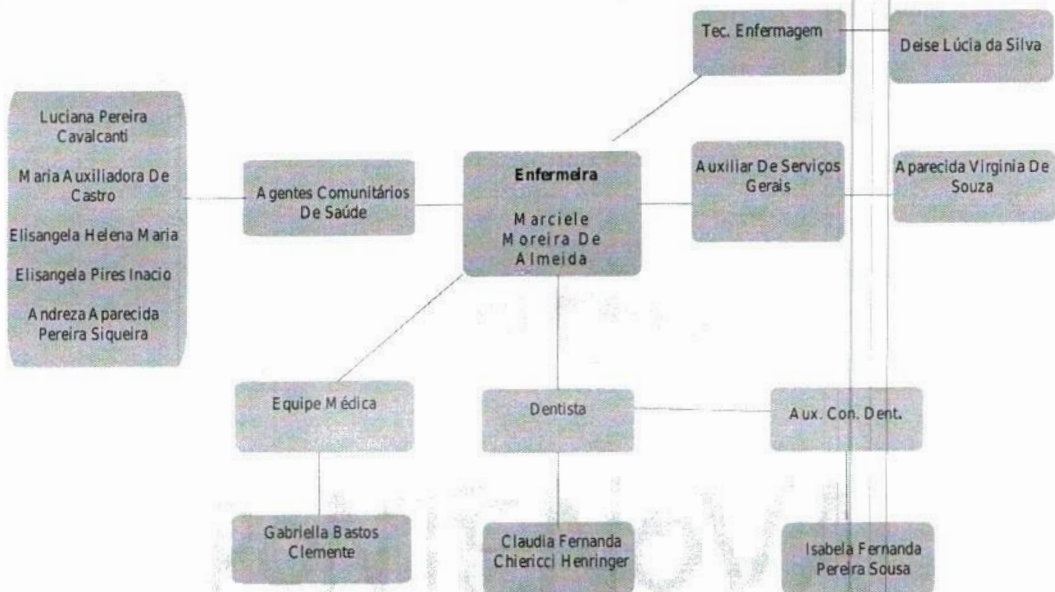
Tec. Enfermagem

Deise Lúcia da Silva

Luciana Pereira Cavalcanti

Maria Auxiliadora De Castro

Elisangela Helena Maria

Elisangela Pires Inacio

Andreza Aparecida Pereira Siqueira

Agentes Comunitários De Saúde

Enfermeira

Marciele Moreira De Almeida

Auxiliar De Serviços Gerais

Aparecida Virginia De Souza

Equipe Médica

Dentista

Aux. Con. Dent.

Gabriella Bastos Clemente

Claudia Fernanda Chiericci Henringer

Isabela Fernanda Pereira Sousa